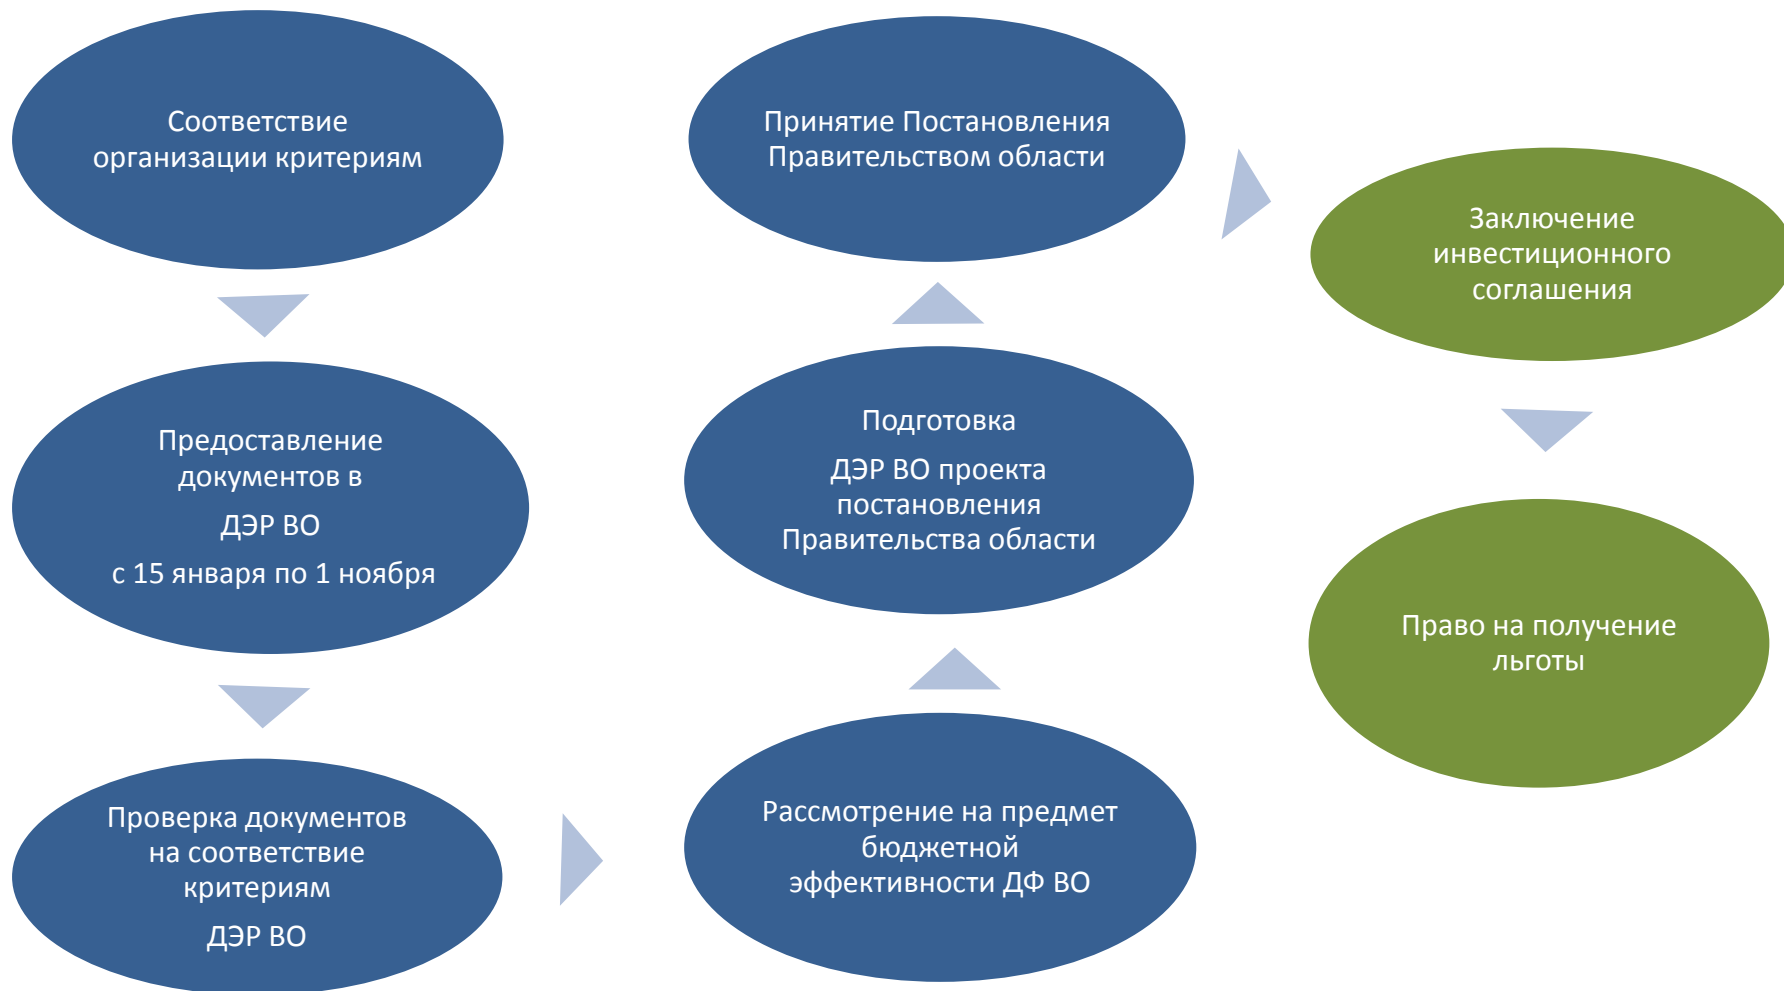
Соответствие организации критериям

Предоставление документов в

ДЭР ВО

с 15 января по 1 ноября

Проверка документов на соответствие критериям

ДЭР ВО

Рассмотрение на предмет бюджетной эффективности ДФ ВО

Подготовка

ДЭР ВО проекта постановления Правительства области

Принятие Постановления Правительством области

Заключение инвестиционного соглашения

Право на получение льготы